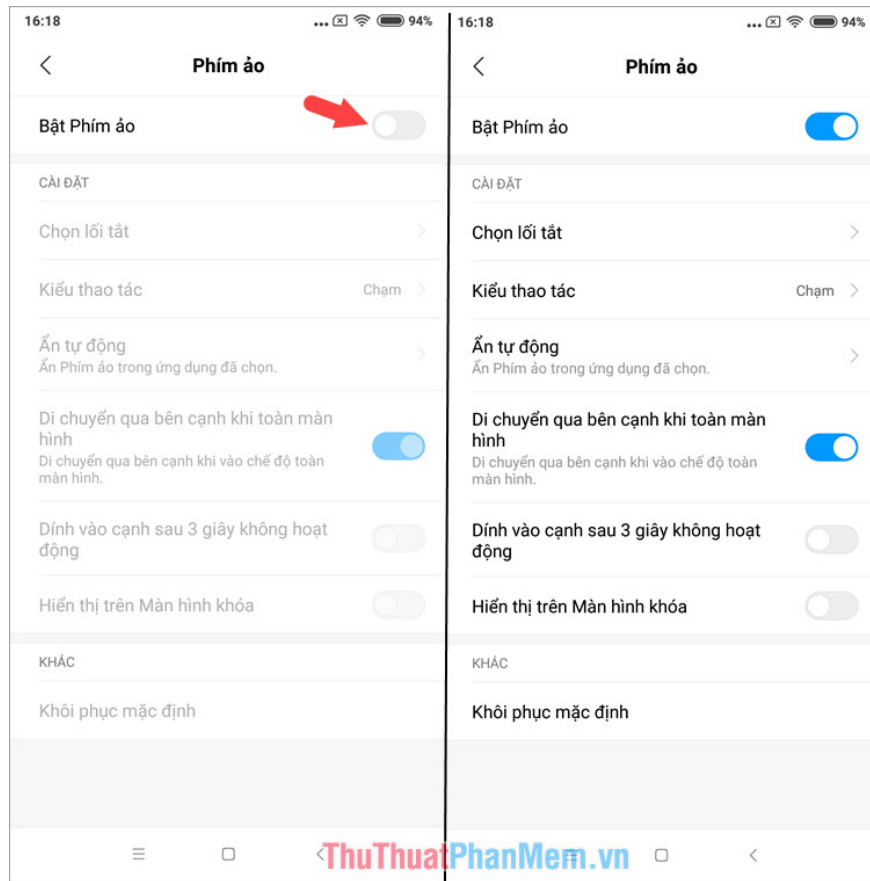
16:18 ... 94%

Phím ảo

Bật Phím ảo

CÀI ĐẶT

Chọn lối tắt

Kiểu thao tác Chạm

Ẩn tự động
Ẩn Phím ảo trong ứng dụng đã chọn.

Di chuyển qua bên cạnh khi toàn màn hình
Di chuyển qua bên cạnh khi vào chế độ toàn màn hình.

Dính vào cạnh sau 3 giây không hoạt động

Hiển thị trên Màn hình khóa

KHÁC

Khôi phục mặc định

16:18 ... 94%

Phím ảo

Bật Phím ảo

CÀI ĐẶT

Chọn lối tắt

Kiểu thao tác Chạm

Ẩn tự động
Ẩn Phím ảo trong ứng dụng đã chọn.

Di chuyển qua bên cạnh khi toàn màn hình
Di chuyển qua bên cạnh khi vào chế độ toàn màn hình.

Dính vào cạnh sau 3 giây không hoạt động

Hiển thị trên Màn hình khóa

KHÁC

Khôi phục mặc định

ThuThuatPhanMem.vn